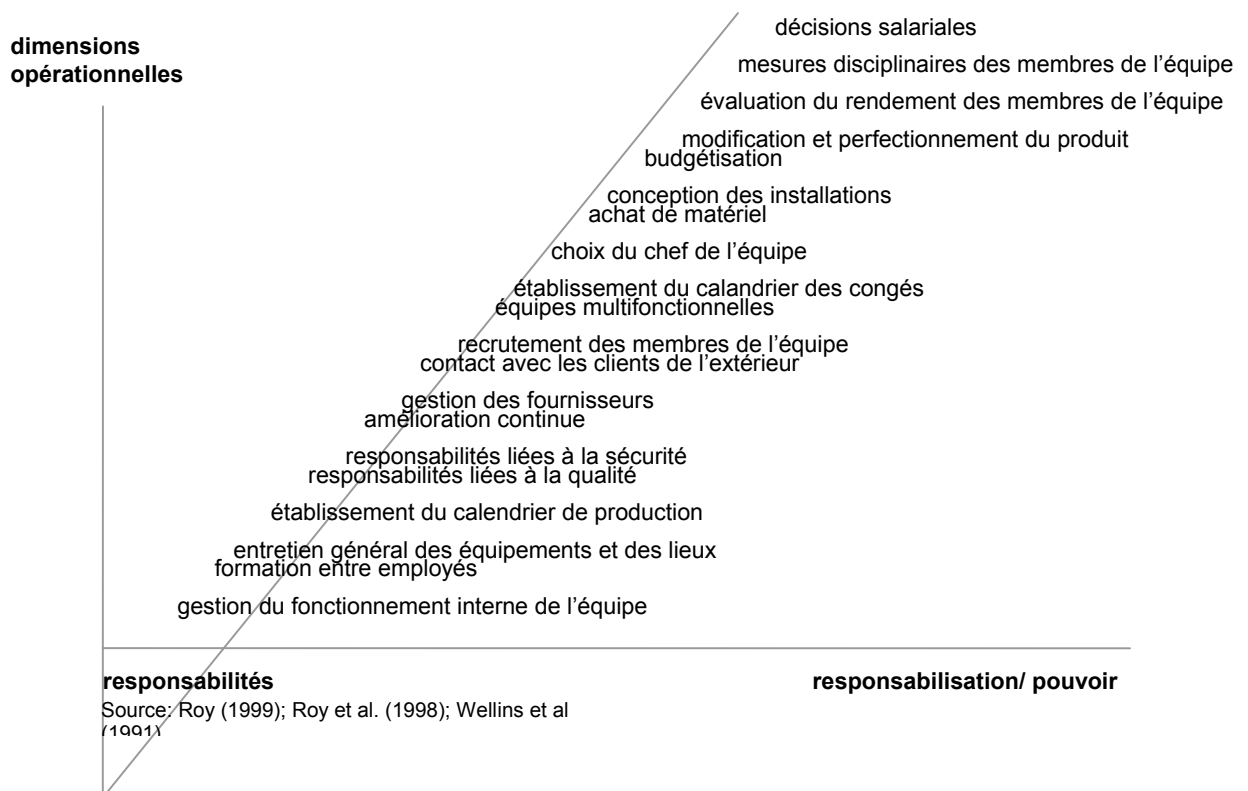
dimensions opérationnelles

décisions salariales

mesures disciplinaires des membres de l'équipe

évaluation du rendement des membres de l'équipe

modification et perfectionnement du produit
budgétisation

conception des installations
achat de matériel

choix du chef de l'équipe

établissement du calandrier des congés
équipes multifonctionnelles

recrutement des membres de l'équipe
contact avec les clients de l'extérieur

gestion des fournisseurs
amélioration continue

responsabilités liées à la sécurité
responsabilités liées à la qualité

établissement du calendrier de production

entretien général des équipements et des lieux
formation entre employés

gestion du fonctionnement interne de l'équipe

responsabilités

responsabilisation/ pouvoir

Source: Roy (1999); Roy et al. (1998); Wellins et al (1991)